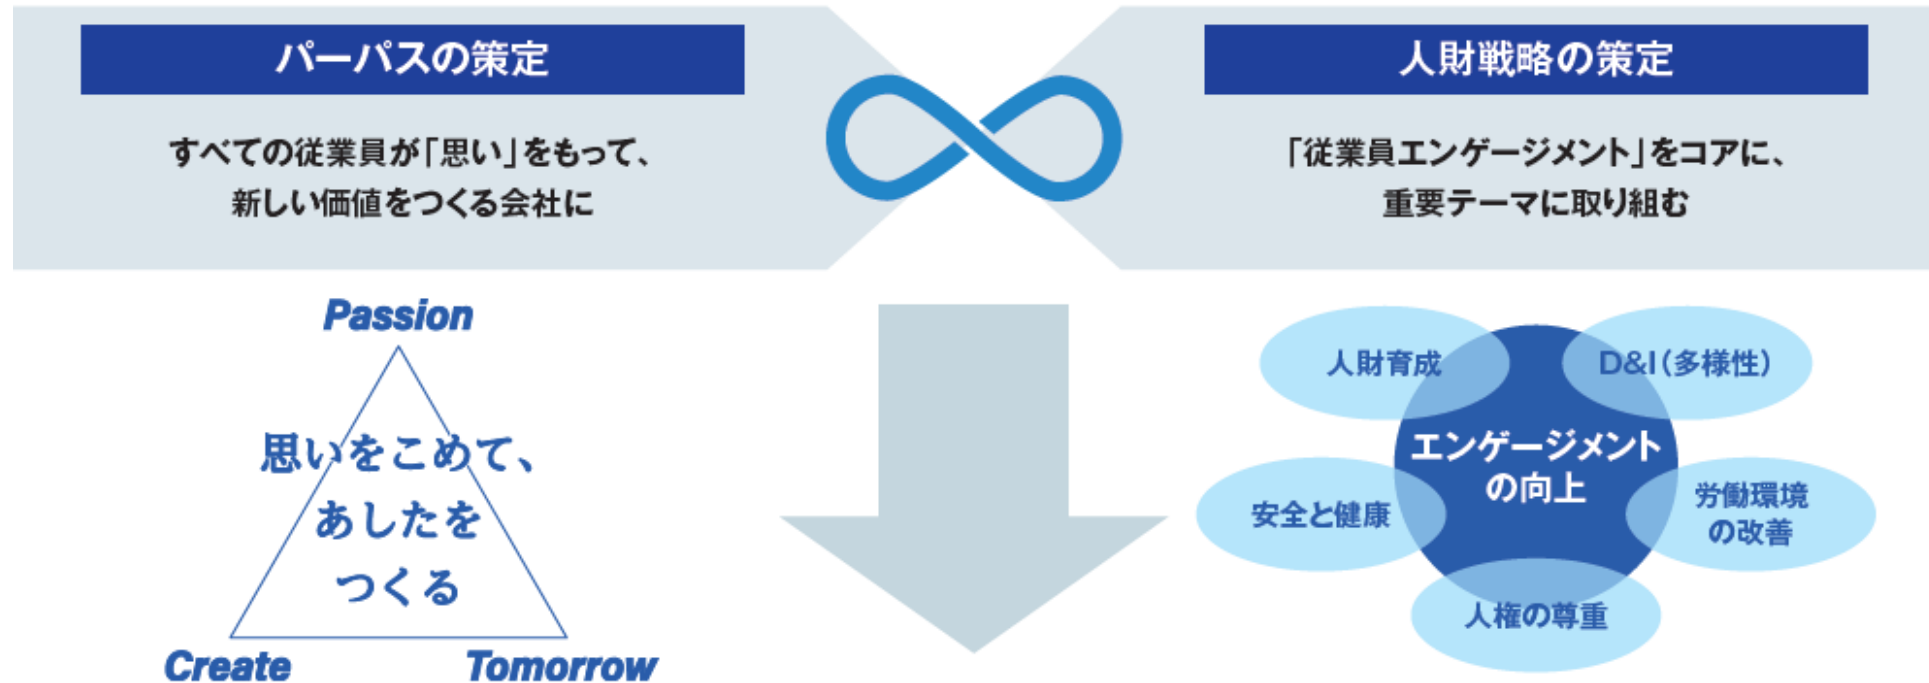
パーパスの策定

すべての従業員が「思い」をもって、新しい価値をつくる会社に

人財戦略の策定

「従業員エンゲージメント」をコアに、重要テーマに取り組む

Passion

思いをこめて、あしたをつくる

Create

Tomorrow

人財育成

D&I（多様性）

エンゲージメントの向上

安全と健康

労働環境の改善

人権の尊重